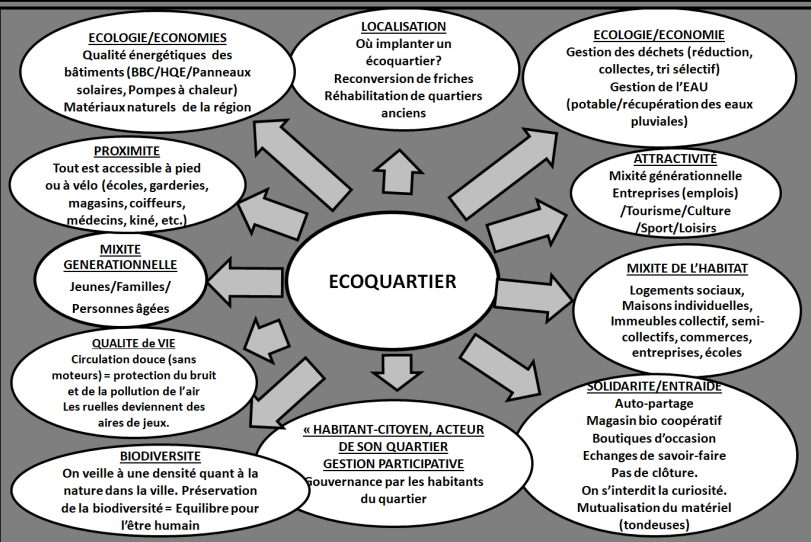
ECOLOGIE/ECONOMIES
Qualité énergétiques des bâtiments (BBC/HQE/Panneaux solaires, Pompes à chaleur)
Matériaux naturels de la région

LOCALISATION
Où implanter un écoquartier?
Reconversion de friches
Réhabilitation de quartiers anciens

ECOLOGIE/ECONOMIE
Gestion des déchets (réduction, collectes, tri sélectif)
Gestion de l'EAU (potable/récupération des eaux pluviales)

PROXIMITE
Tout est accessible à pied ou à vélo (écoles, garderies, magasins, coiffeurs, médecins, kiné, etc.)

ATTRACTIVITE
Mixité générationnelle
Entreprises (emplois)
/Tourisme/Culture
/Sport/Loisirs

MIXITE GENERATIONNELLE
Jeunes/Familles/
Personnes âgées

ECOQUARTIER

MIXITE DE L'HABITAT
Logements sociaux, Maisons individuelles, Immeubles collectif, semi-collectifs, commerces, entreprises, écoles

QUALITE de VIE
Circulation douce (sans moteurs) = protection du bruit et de la pollution de l'air
Les ruelles deviennent des aires de jeux.

SOLIDARITE/ENTRAIDE
Auto-partage
Magasin bio coopératif
Boutiques d'occasion
Echanges de savoir-faire
Pas de clôture.
On s'interdit la curiosité.
Mutualisation du matériel (tondeuses)

« HABITANT-CITOYEN, ACTEUR DE SON QUARTIER
GESTION PARTICIPATIVE
Gouvernance par les habitants du quartier

BIODIVERSITE
On veille à une densité quant à la nature dans la ville. Préservation de la biodiversité = Equilibre pour l'être humain